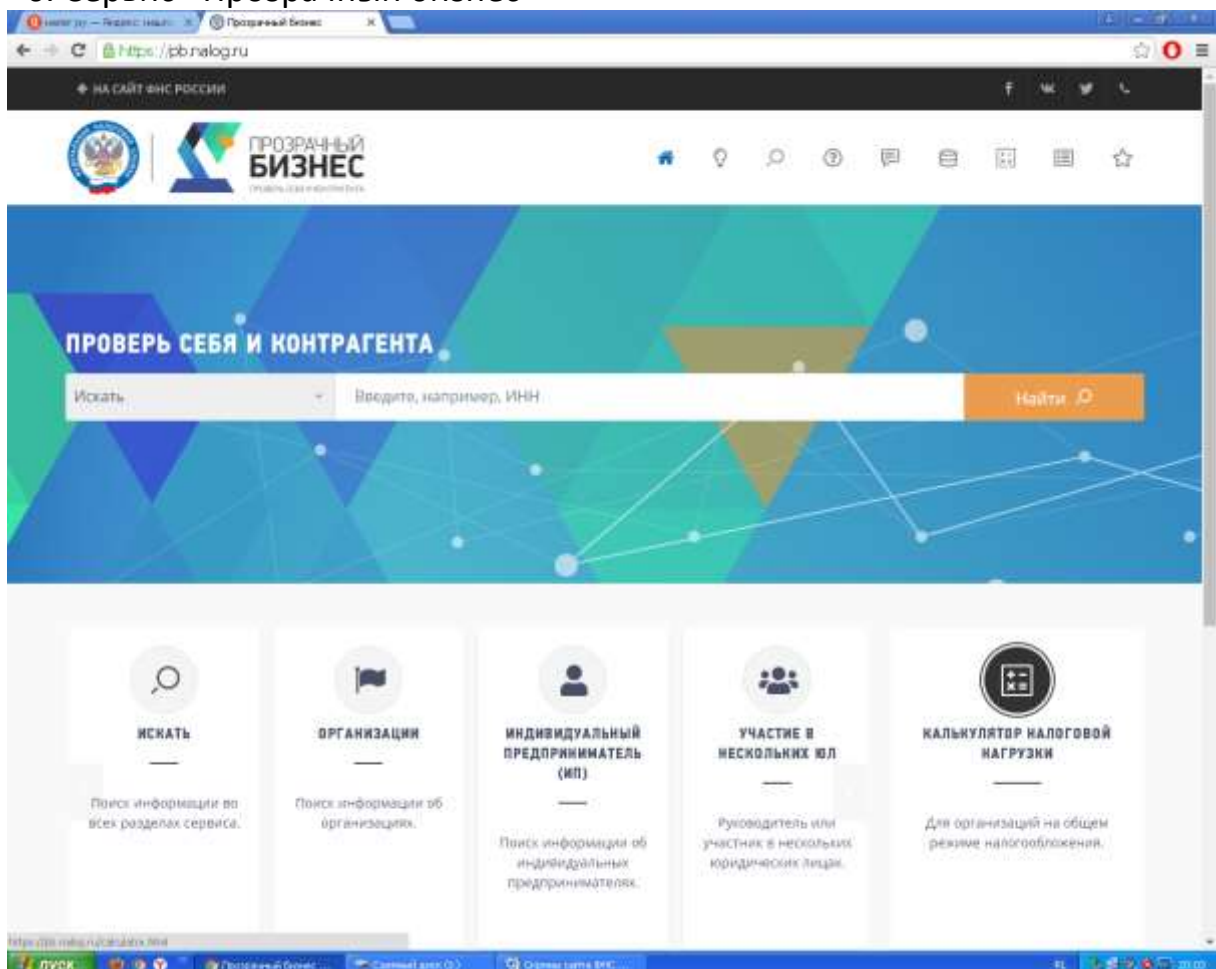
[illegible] — Яндекс: нашл... × Прозрачный бизнес ×

https://pb.nalog.ru

НА САЙТ ФНС РОССИИ

ПРОЗРАЧНЫЙ БИЗНЕС

ПРОВЕРЬ СЕБЯ И КОНТРАГЕНТА

Искать

Введите, например, ИНН

Найти

ИСКАТЬ

Поиск информации во всех разделах сервиса.

ОРГАНИЗАЦИИ

Поиск информации об организациях.

ИНДИВИДУАЛЬНЫЙ ПРЕДПРИНИМАТЕЛЬ (ИП)

Поиск информации об индивидуальных предпринимателях.

УЧАСТИЕ В НЕСКОЛЬКИХ ЮЛ

Руководитель или участник в нескольких юридических лицах.

КАЛЬКУЛЯТОР НАЛОГОВОЙ НАГРУЗКИ

Для организаций на общем режиме налогообложения.

https://pb.nalog.ru/calculator.html

пуск

Прозрачный бизнес

Сервисы сайта ФНС